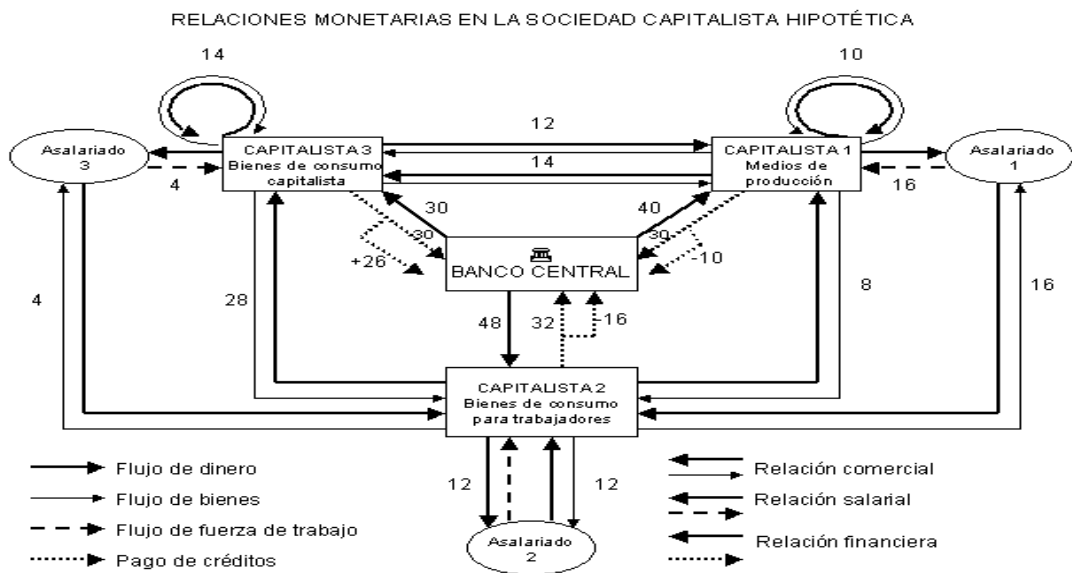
RELACIONES MONETARIAS EN LA SOCIEDAD CAPITALISTA HIPOTÉTICA

14

10

12

Asalariado 3

CAPITALISTA 3 Bienes de consumo capitalista

14

CAPITALISTA 1 Medios de producción

Asalariado 1

4

16

30

40

30

30

+26

BANCO CENTRAL

-10

4

28

8

16

48

32

16

CAPITALISTA 2 Bienes de consumo para trabajadores

Flujo de dinero

Flujo de bienes

Flujo de fuerza de trabajo

Pago de créditos

12

12

Relación comercial

Relación salarial

Relación financiera

Asalariado 2